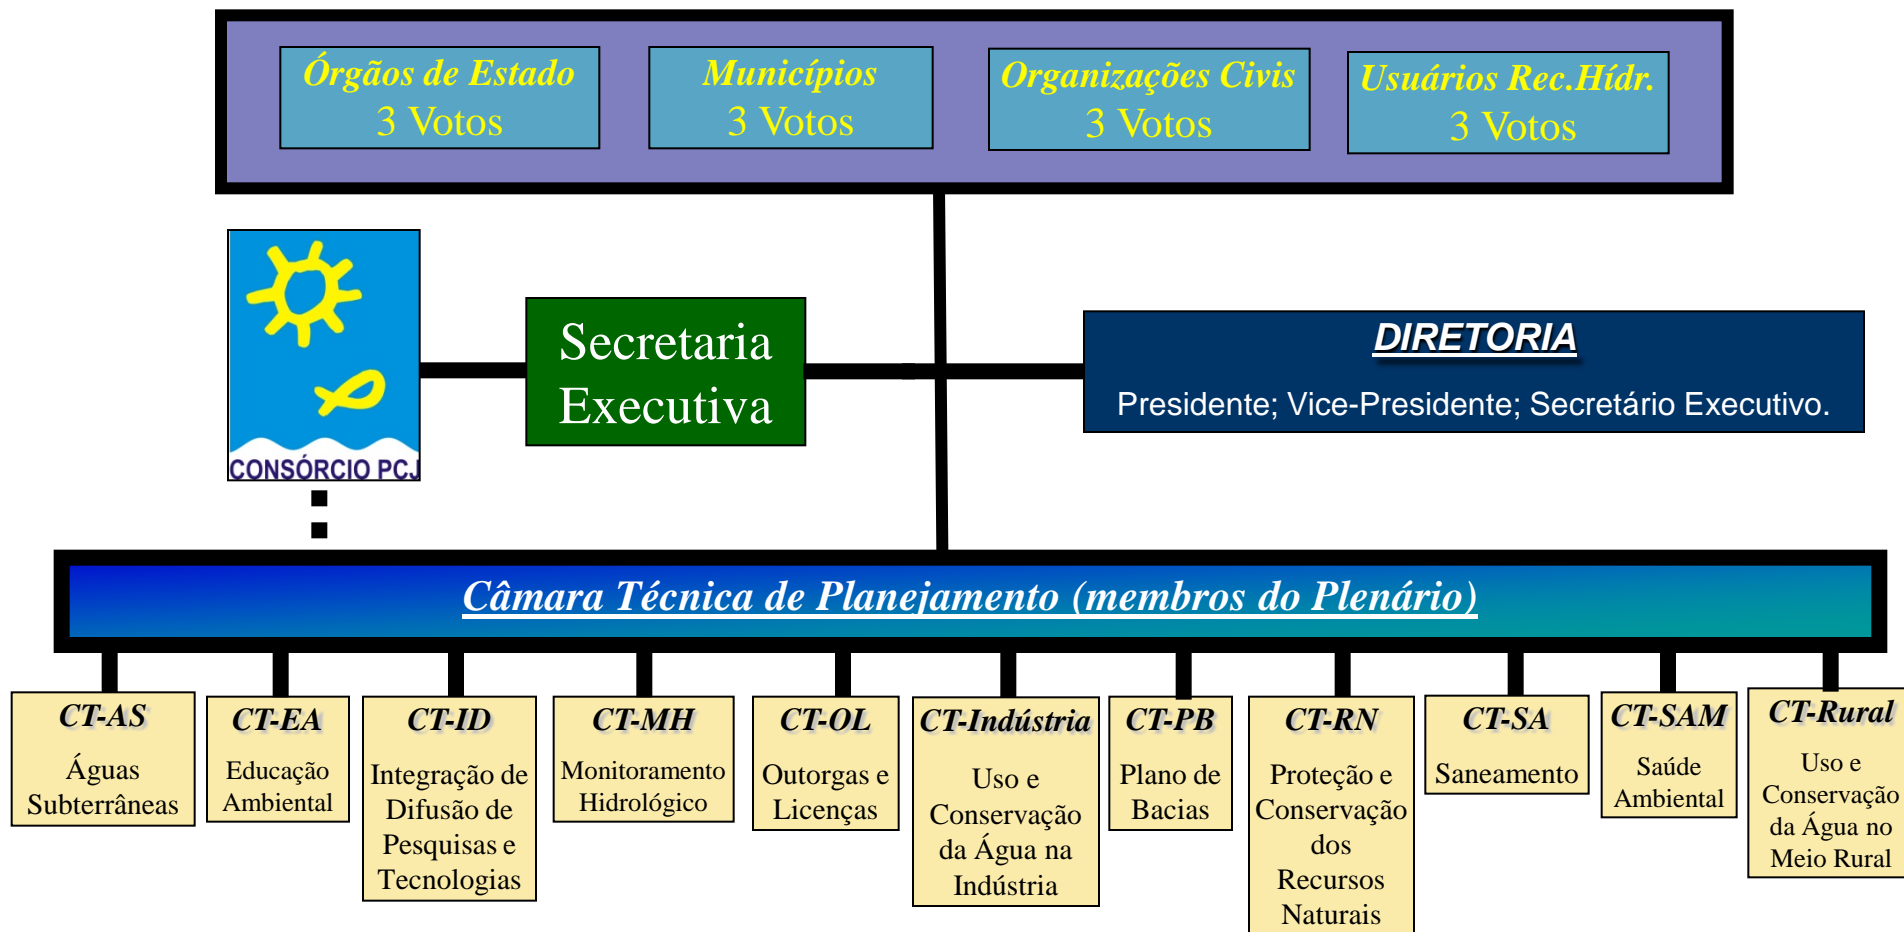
Órgãos de Estado
3 Votos

Municípios
3 Votos

Organizações Civis
3 Votos

Usuários Rec.Hídr.
3 Votos

CONSÓRCIO PCJ

Secretaria Executiva

DIRETORIA

Presidente; Vice-Presidente; Secretário Executivo.

Câmara Técnica de Planejamento (membros do Plenário)

CT-AS
Águas Subterrâneas

CT-EA
Educação Ambiental

CT-ID
Integração de Difusão de Pesquisas e Tecnologias

CT-MH
Monitoramento Hidrológico

CT-OL
Outorgas e Licenças

CT-Indústria
Uso e Conservação da Água na Indústria

CT-PB
Plano de Bacias

CT-RN
Proteção e Conservação dos Recursos Naturais

CT-SA
Saneamento

CT-SAM
Saúde Ambiental

CT-Rural
Uso e Conservação da Água no Meio Rural